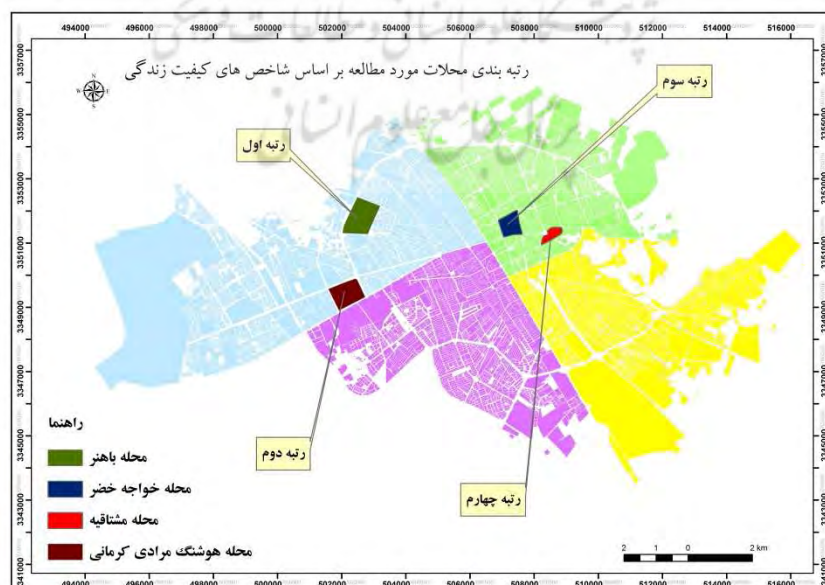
494000 496000 498000 500000 502000 504000 506000 508000 510000 512000 514000 516000

رتبه بندی محلات مورد مطالعه بر اساس شاخص های کیفیت زندگی

رتبه سوم

رتبه اول

رتبه دوم

رتبه چهارم

راهنما

محله باهنر

محله خواجه خضر

محله مشتاقیه

محله هوشنگ مرادی کرمانی

2 1 0 2 km

3357000 3355000 3353000 3351000 3349000 3347000 3345000 3343000 3341000

494000 496000 498000 500000 502000 504000 506000 508000 510000 512000 514000 516000